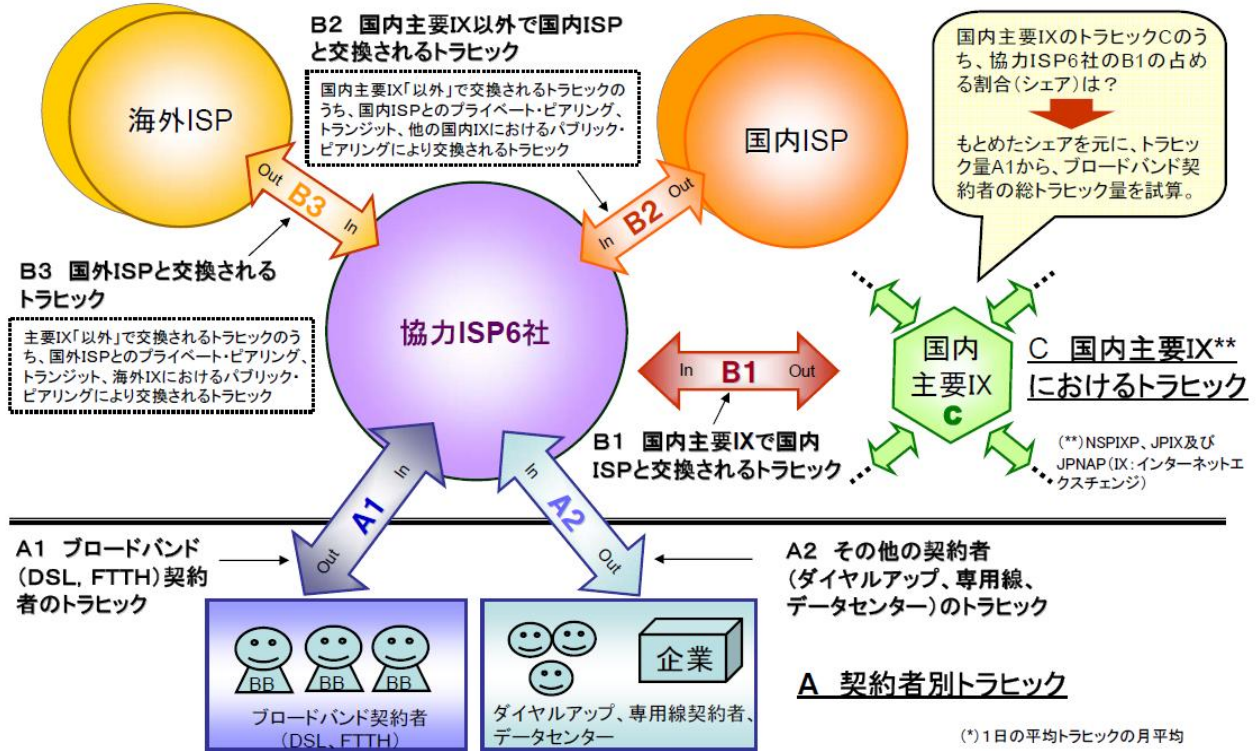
B2 国内主要IX以外で国内ISPと交換されるトラヒック

国内主要IX「以外」で交換されるトラヒックのうち、国内ISPとのプライベート・ピアリング、トランジット、他の国内IXにおけるパブリック・ピアリングにより交換されるトラヒック

国内主要IXのトラヒックCのうち、協力ISP6社のB1の占める割合(シェア)は?

もとめたシェアを元に、トラヒック量A1から、ブロードバンド契約者の総トラヒック量を試算。

海外ISP

国内ISP

Out B3 In

In B2 Out

B3 国外ISPと交換されるトラヒック

主要IX「以外」で交換されるトラヒックのうち、国外ISPとのプライベート・ピアリング、トランジット、海外IXにおけるパブリック・ピアリングにより交換されるトラヒック

協力ISP6社

In B1 Out

国内主要IX C

C 国内主要IX**におけるトラヒック

B1 国内主要IXで国内ISPと交換されるトラヒック

(**) NSPIXP、JPIX及びJPNAP(IX:インターネットエクスチェンジ)

In A1 Out

In A2 Out

A1 ブロードバンド(DSL, FTTH)契約者のトラヒック

A2 その他の契約者(ダイヤルアップ、専用線、データセンター)のトラヒック

BB BB BB

ブロードバンド契約者(DSL、FTTH)

企業

ダイヤルアップ、専用線契約者、データセンター

A 契約者別トラヒック

(*)1日の平均トラヒックの月平均